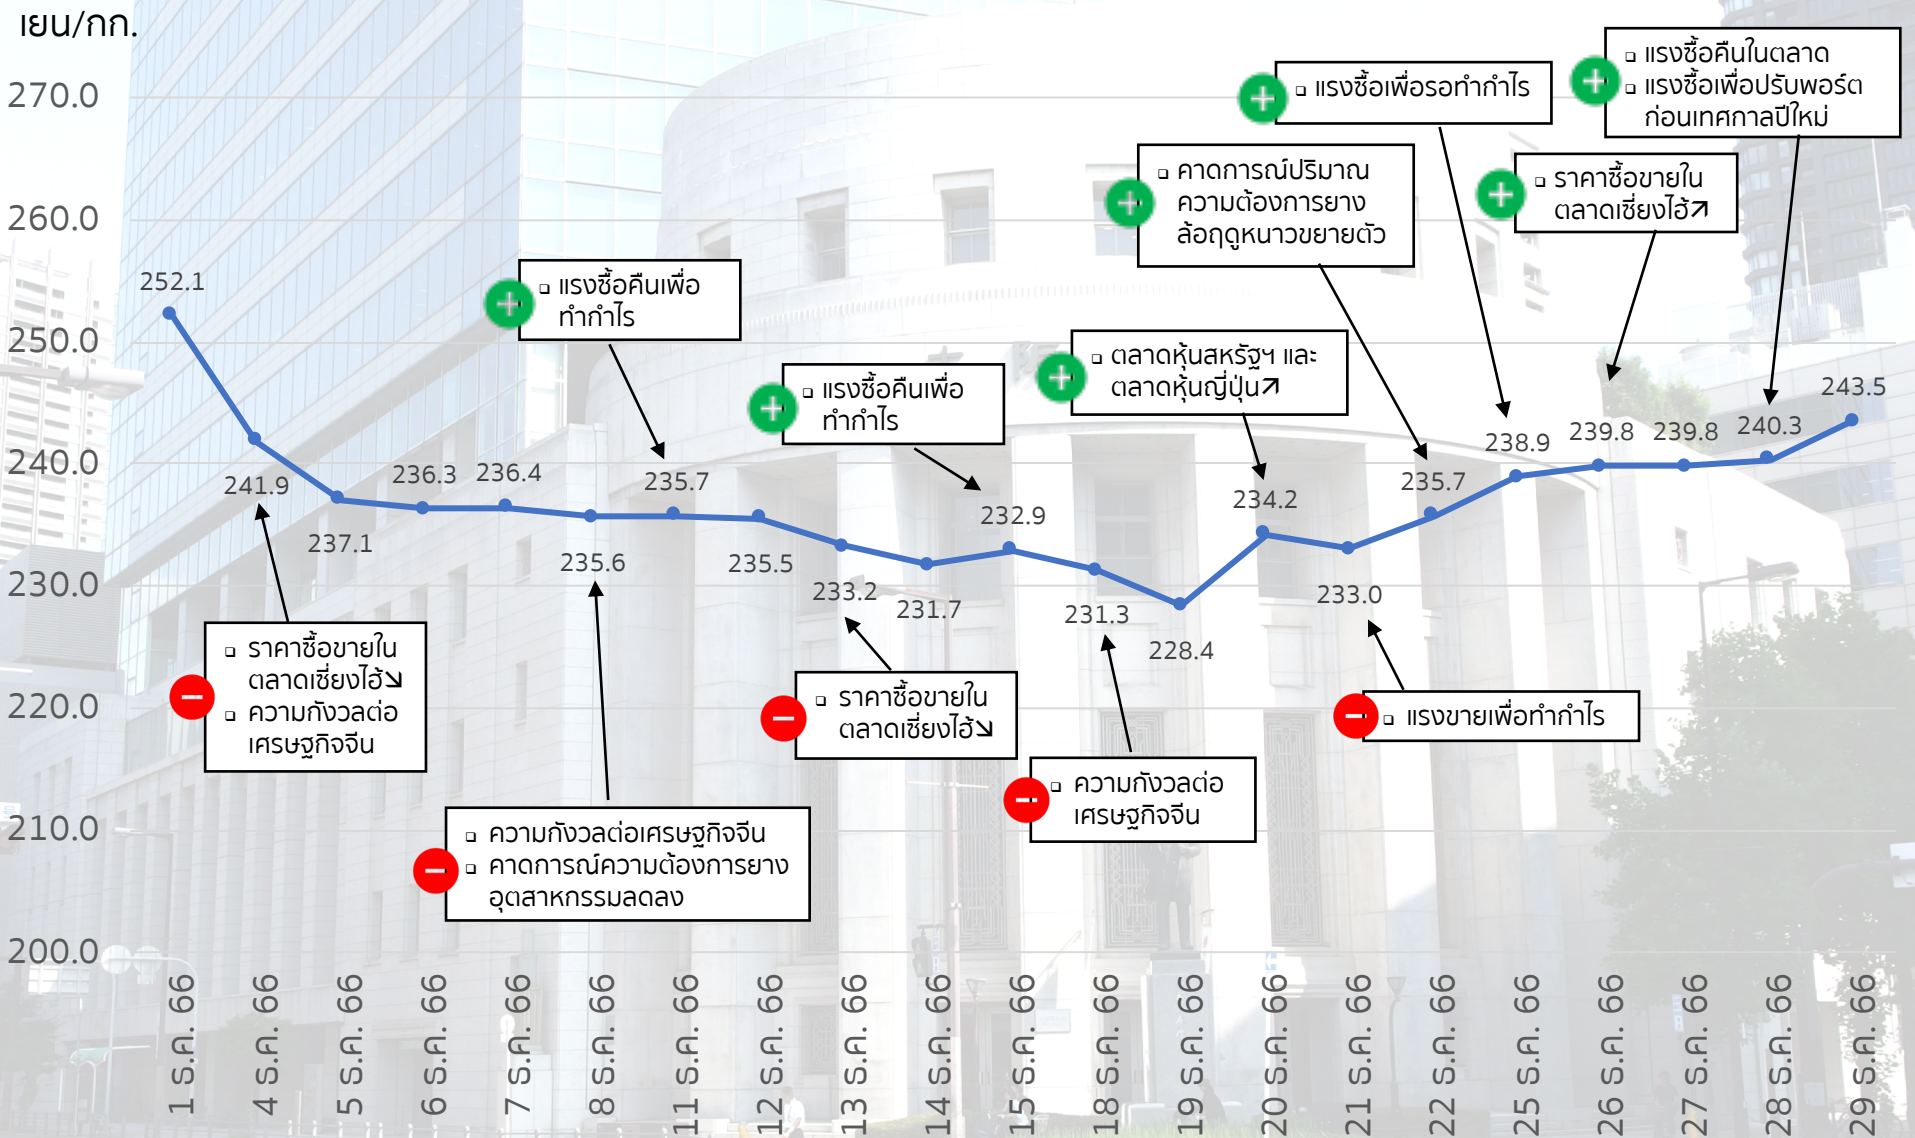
เยน/กก.

270.0
260.0
250.0
240.0
230.0
220.0
210.0
200.0

252.1
241.9
237.1
236.3
236.4
235.6
235.7
235.5
233.2
231.7
232.9
231.3
228.4
234.2
233.0
235.7
238.9
239.8
239.8
240.3
243.5

▫ ราคาซื้อขายในตลาดเซี่ยงไฮ้↘
▫ ความกังวลต่อเศรษฐกิจจีน

▫ แรงซื้อคืนเพื่อทำกำไร

▫ ความกังวลต่อเศรษฐกิจจีน
▫ คาดการณ์ความต้องการยางอุตสาหกรรมลดลง

▫ แรงซื้อคืนเพื่อทำกำไร

▫ ราคาซื้อขายในตลาดเซี่ยงไฮ้↘

▫ ตลาดหุ้นสหรัฐฯ และตลาดหุ้นญี่ปุ่น↗

▫ ความกังวลต่อเศรษฐกิจจีน

▫ คาดการณ์ปริมาณความต้องการยางล้อฤดูหนาวขยายตัว

▫ แรงซื้อเพื่อรอทำกำไร

▫ แรงขายเพื่อทำกำไร

▫ ราคาซื้อขายในตลาดเซี่ยงไฮ้↗

▫ แรงซื้อคืนในตลาด
▫ แรงซื้อเพื่อปรับพอร์ตก่อนเทศกาลปีใหม่

1 ธ.ค. 66
4 ธ.ค. 66
5 ธ.ค. 66
6 ธ.ค. 66
7 ธ.ค. 66
8 ธ.ค. 66
11 ธ.ค. 66
12 ธ.ค. 66
13 ธ.ค. 66
14 ธ.ค. 66
15 ธ.ค. 66
18 ธ.ค. 66
19 ธ.ค. 66
20 ธ.ค. 66
21 ธ.ค. 66
22 ธ.ค. 66
25 ธ.ค. 66
26 ธ.ค. 66
27 ธ.ค. 66
28 ธ.ค. 66
29 ธ.ค. 66